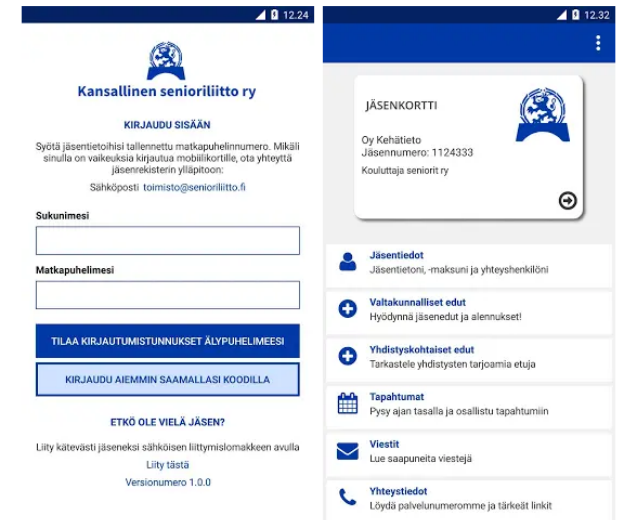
12.24

Kansallinen senioriliitto ry

KIRJAUDU SISÄÄN

Syötä jäsentietoihisi tallennettu matkapuhelinnumero. Mikäli sinulla on vaikeuksia kirjautua mobiilikortille, ota yhteyttä jäsenrekisterin ylläpitoon:

Sähköposti toimisto@senioriliitto.fi

Sukunimesi

Matkapuhelimesi

TILAA KIRJAUTUMISTUNNUKSET ÄLYPUHELIMEESI

KIRJAUDU AIEMMIN SAAMALLASI KOODILLA

ETKÖ OLE VIELÄ JÄSEN?

Liity kätevästi jäseneksi sähköisen liittymislomakkeen avulla

Liity tästä

Versionumero 1.0.0

12.32

JÄSENKORTTI

Oy Kehätieto
Jäsennumero: 1124333

Kouluttaja seniorit ry

Jäsentiedot
Jäsentietoni, -maksuni ja yhteyshenkilöni

Valtakunnalliset edut
Hyödynnä jäsenedut ja alennukset!

Yhdistyskohtaiset edut
Tarkastele yhdistysten tarjoamia etuja

Tapahtumat
Pysy ajan tasalla ja osallistu tapahtumiin

Viestit
Lue saapuneita viestejä

Yhteystiedot
Löydä palvelunumeromme ja tärkeät linkit